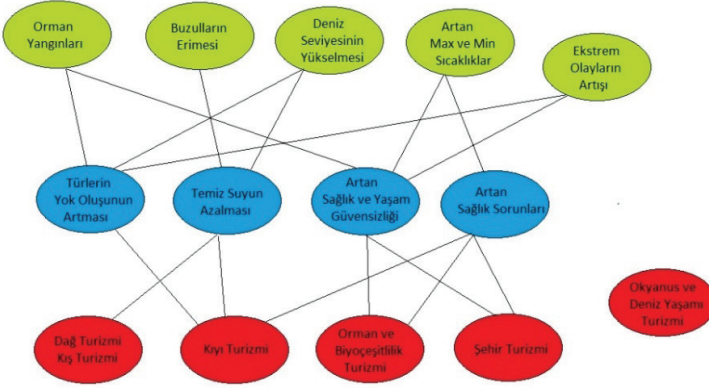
Orman Yangınları

Buzulların Erimesi

Deniz Seviyesinin Yükselmesi

Artan Max ve Min Sıcaklıklar

Ekstrem Olayların Artışı

Türlerin Yok Oluşunun Artması

Temiz Suyun Azalması

Artan Sağlık ve Yaşam Güvensizliği

Artan Sağlık Sorunları

Okyanus ve Deniz Yaşamı Turizmi

Dağ Turizmi Kış Turizmi

Kıyı Turizmi

Orman ve Biyoçeşitlilik Turizmi

Şehir Turizmi